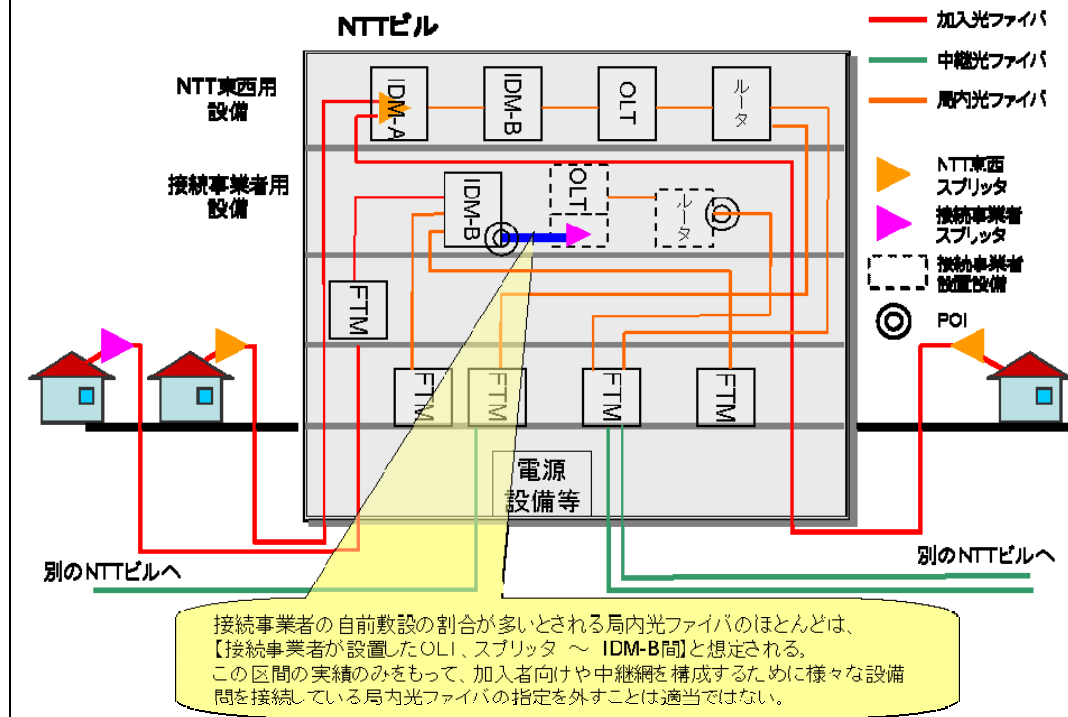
NTTビル

加入光ファイバ
中継光ファイバ
局内光ファイバ
NTT東西スプリッタ
接続事業者スプリッタ
接続事業者設置設備
POI

NTT東西用設備
接続事業者用設備

IDM-A
IDM-B
OLT
ルータ
IDM-B
OLT
ルータ
FTM
FTM
FTM
FTM
FTM
電源設備等

別のNTTビルへ
別のNTTビルへ

接続事業者の自前敷設の割合が多いとされる局内光ファイバのほとんどは、【接続事業者が設置したOLT、スプリッタ ～ IDM-B間】と想定される。
この区間の実績のみをもって、加入者向けや中継網を構成するために様々な設備間を接続している局内光ファイバの指定を外すことは適当ではない。